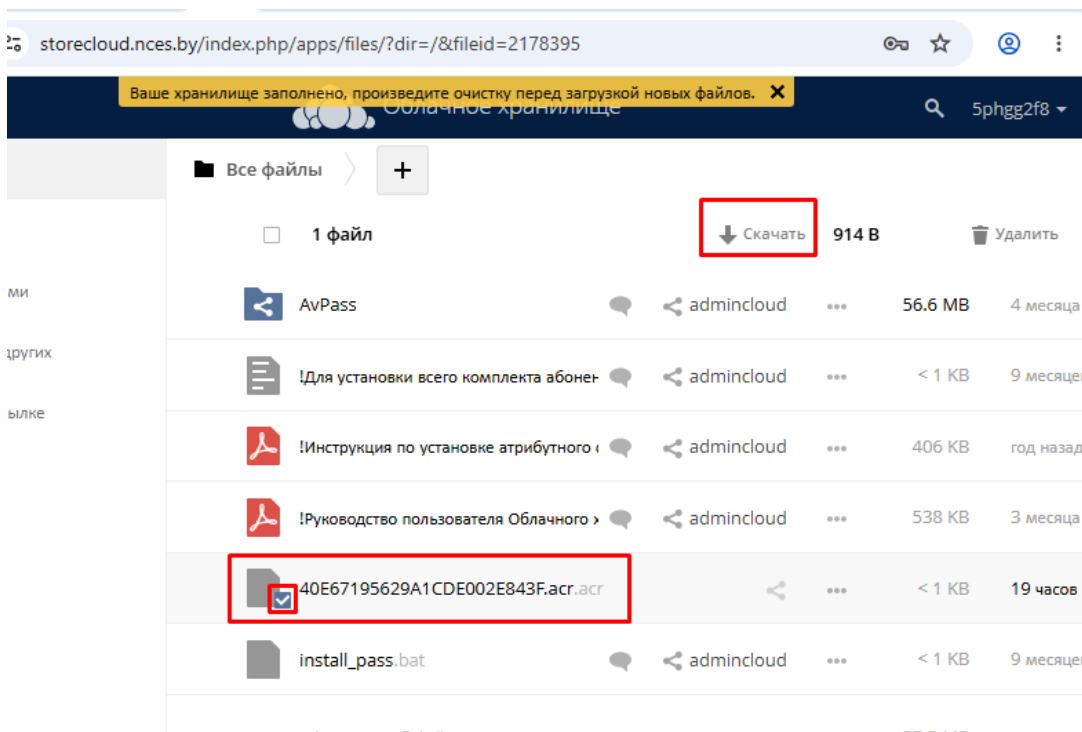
storecloud.nces.by/index.php/apps/files/?dir=/&fileid=2178395

Ваше хранилище заполнено, произведите очистку перед загрузкой новых файлов. ✕

Облачное хранилище

5phgg2f8

ми

ругих

ылке

Все файлы

+

1 файл

Скачать

914 B

Удалить

| | | | | | |
|---|---|---|---|---|---|
| AvPass | | admincloud | ••• | 56.6 MB | 4 месяца |
| !Для установки всего комплекта абонен | | admincloud | ••• | < 1 KB | 9 месяцев |
| !Инструкция по установке атрибутного | | admincloud | ••• | 406 KB | год назад |
| !Руководство пользователя Облачного | | admincloud | ••• | 538 KB | 3 месяца |
| 40E67195629A1CDE002E843F.acr.acr | | | ••• | < 1 KB | 19 часов |
| install_pass.bat | | admincloud | ••• | < 1 KB | 9 месяцев |